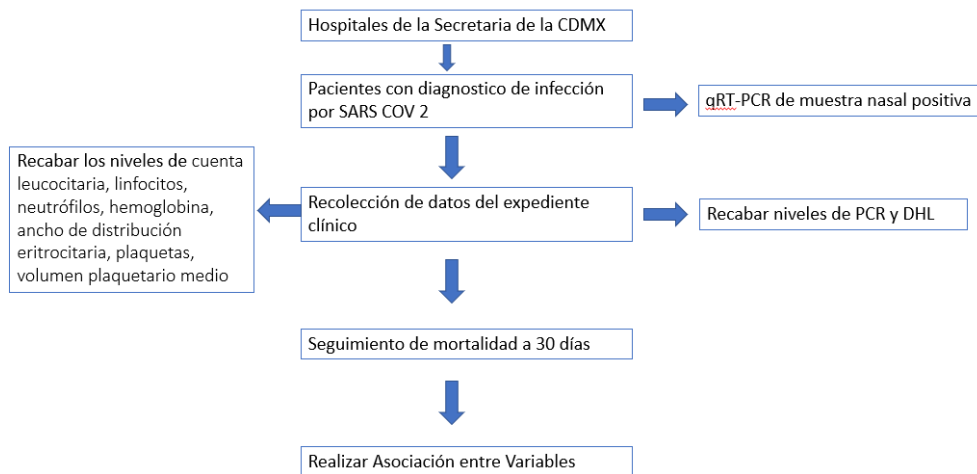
Hospitales de la Secretaria de la CDMX

Pacientes con diagnostico de infección por SARS COV 2

qRT-PCR de muestra nasal positiva

Recabar los niveles de cuenta leucocitaria, linfocitos, neutrófilos, hemoglobina, ancho de distribución eritrocitaria, plaquetas, volumen plaquetario medio

Recolección de datos del expediente clínico

Recabar niveles de PCR y DHL

Seguimiento de mortalidad a 30 días

Realizar Asociación entre Variables